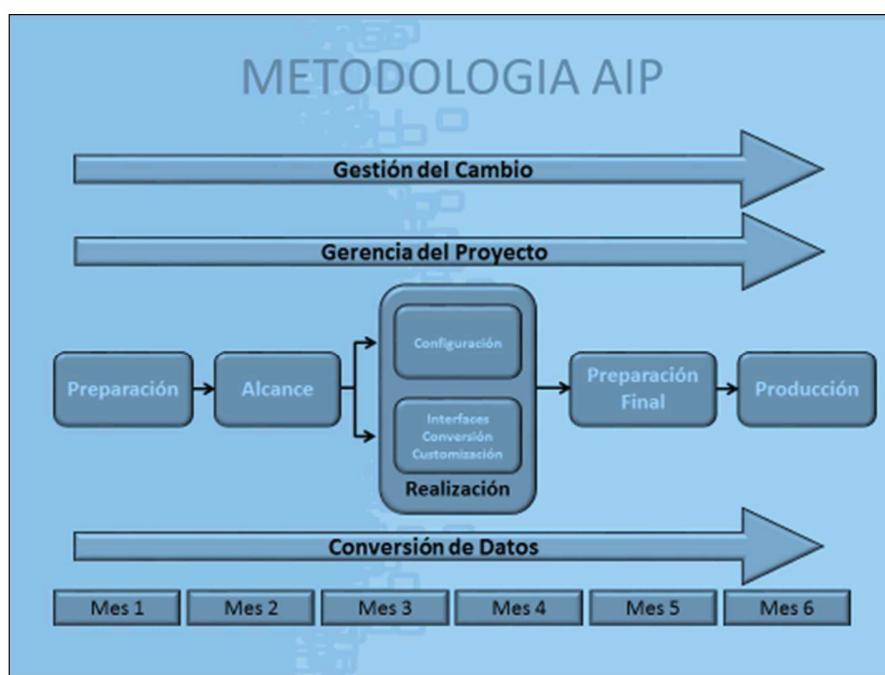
METODOLOGIA AIP

Gestión del Cambio

Gerencia del Proyecto

Preparación

Alcance

Configuración

Interfaces
Conversión
Customización

Realización

Preparación Final

Producción

Conversión de Datos

| Mes 1 | Mes 2 | Mes 3 | Mes 4 | Mes 5 | Mes 6 |